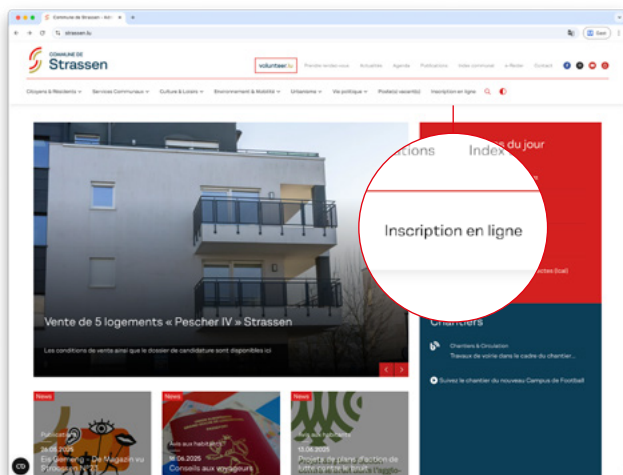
Commune de Strassen - Acc ×
strassen.lu
COMMUNE DE Strassen
volunteer.lu Prendre rendez-vous Actualités Agenda Publications Index communal e-Reder Contact
Citoyens & Résidents Services Communaux Culture & Loisirs Environnement & Mobilité Urbanisme Vie politique Poste(s) vacant(s) Inscription en ligne
ations Index
du jour
Inscription en ligne
Vente de 5 logements « Pescher IV » Strassen
Les conditions de vente ainsi que le dossier de candidature sont disponibles ici
Chantiers
Chantiers & Circulation
Travaux de voirie dans le cadre du chantier...
Suivez le chantier du nouveau Campus de Football
News
Publication
26.06.2025
De Gemeng - De Magazin vu Stroossen N°71
News
Avis aux habitants
16.06.2025
Conseils aux voyageurs
News
Avis aux habitants
13.06.2025
Projets de plans d'action de lutte contre le bruit